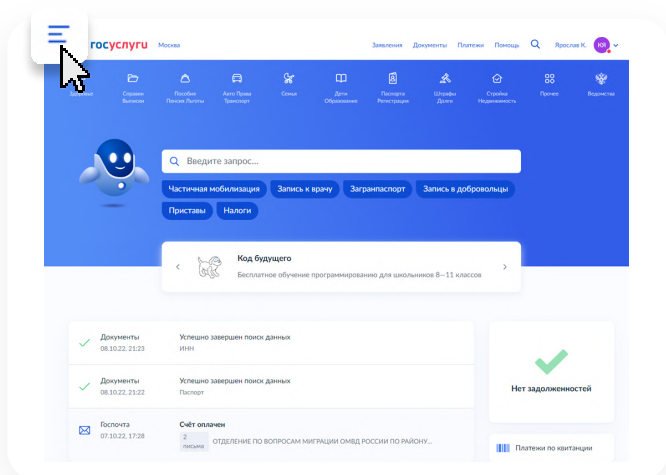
госуслуги Москва

Заявления Документы Платежи Помощь Ярослав К. ЮЯ

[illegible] Справки Выписки Пособия Пенсия Льготы Авто Права Транспорт Семья Дети Образование Паспорта Регистрация Штрафы Долги Стройка Недвижимость Прочее Ведомства

Введите запрос...

Частичная мобилизация Запись к врачу Загранпаспорт Запись в добровольцы Приставы Налоги

Код будущего
Бесплатное обучение программированию для школьников 8—11 классов

Документы 08.10.22, 21:23 Успешно завершен поиск данных ИНН

Документы 08.10.22, 21:22 Успешно завершен поиск данных Паспорт

Госпочта 07.10.22, 17:28 Счёт оплачен 2 письма ОТДЕЛЕНИЕ ПО ВОПРОСАМ МИГРАЦИИ ОМВД РОССИИ ПО РАЙОНУ...

Нет задолженностей

Платежи по квитанции